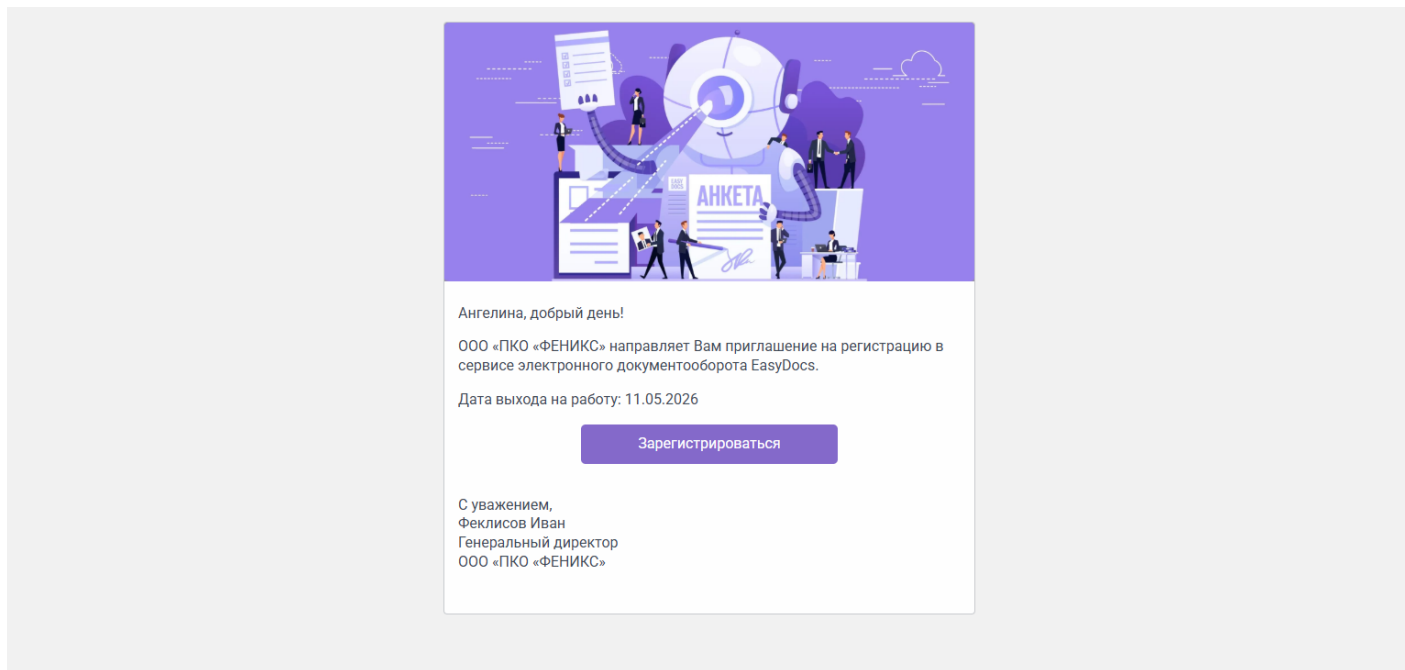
АНКЕТА

Ангелина, добрый день!

ООО «ПКО «ФЕНИКС» направляет Вам приглашение на регистрацию в сервисе электронного документооборота EasyDocs.

Дата выхода на работу: 11.05.2026

Зарегистрироваться

С уважением,
Феклисов Иван
Генеральный директор
ООО «ПКО «ФЕНИКС»